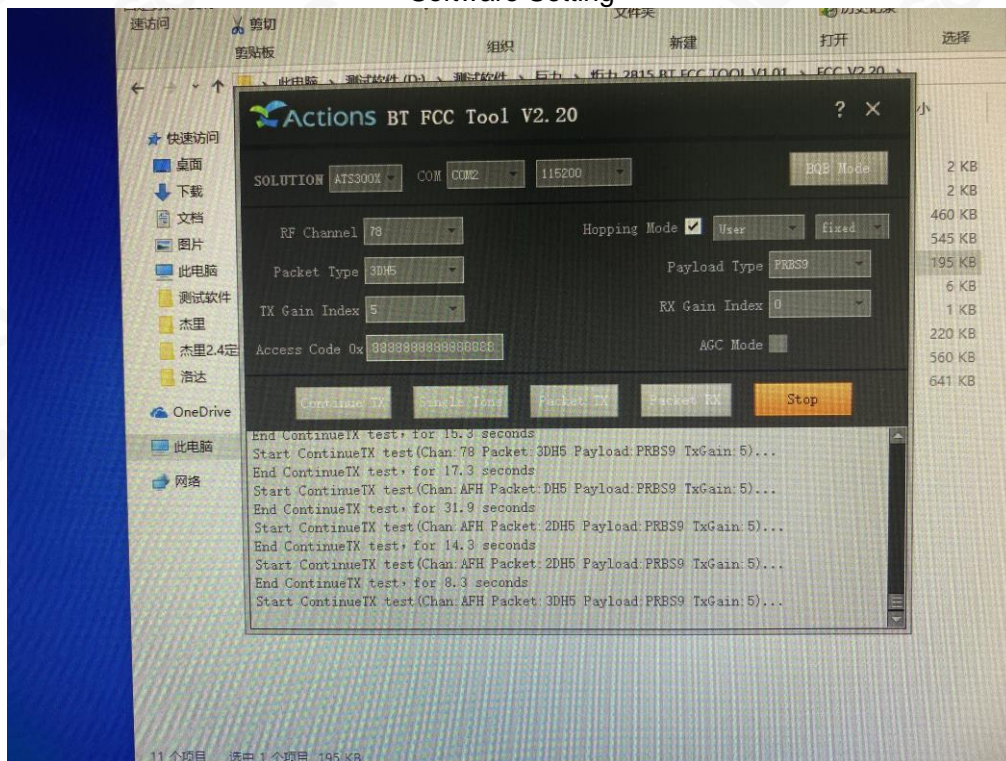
Software Setting

速访问 剪切 文件夹 历史记录 选择
剪贴板 组织 新建 打开

此电脑 › 测试软件 (D:) › 测试软件 › 巨力 › 拒力 2815 BT FCC TOOL V1.01 › FCC V2.20 ›

快速访问
桌面
下载
文档
图片
此电脑
测试软件
杰里
杰里2.4定
浩达
OneDrive
此电脑
网络

Actions BT FCC Tool V2.20 ? ×

SOLUTION ATS300X COM COM2 115200 BQB Mode

RF Channel 78 Hopping Mode ✓ User fixed
Packet Type 3DH5 Payload Type PRBS9
TX Gain Index 5 RX Gain Index 0
Access Code 0x 8888888888888888 AGC Mode

Continue TX Single Tone Packet TX Packet RX Stop

End ContinueTX test, for 15.3 seconds
Start ContinueTX test(Chan:78 Packet:3DH5 Payload:PRBS9 TxGain:5)...
End ContinueTX test, for 17.3 seconds
Start ContinueTX test(Chan:AFH Packet:DH5 Payload:PRBS9 TxGain:5)...
End ContinueTX test, for 31.9 seconds
Start ContinueTX test(Chan:AFH Packet:2DH5 Payload:PRBS9 TxGain:5)...
End ContinueTX test, for 14.3 seconds
Start ContinueTX test(Chan:AFH Packet:2DH5 Payload:PRBS9 TxGain:5)...
End ContinueTX test, for 8.3 seconds
Start ContinueTX test(Chan:AFH Packet:3DH5 Payload:PRBS9 TxGain:5)...

小
2 KB
2 KB
460 KB
545 KB
195 KB
6 KB
1 KB
220 KB
560 KB
641 KB

11 个项目 选中 1 个项目 195 KB